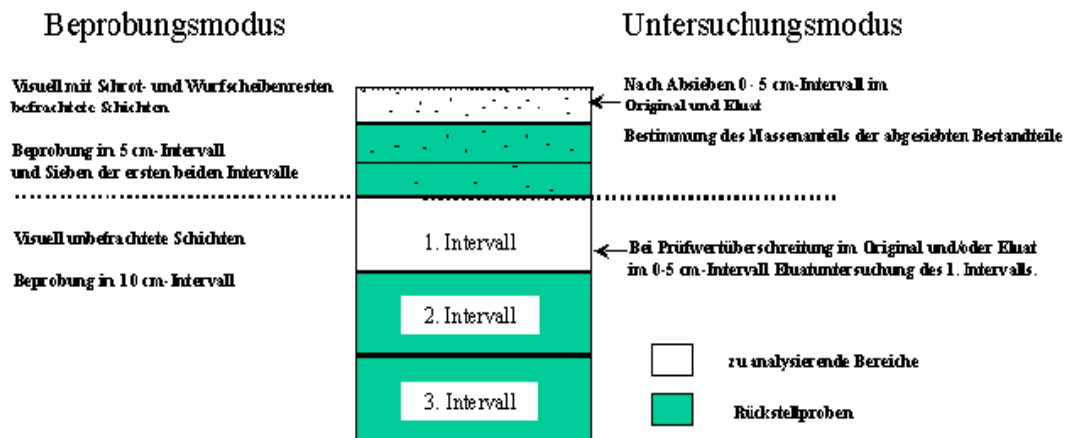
Beprobungsmodus

Untersuchungsmodus

Visuell mit Schrot- und Wurfscheibenresten befrachtete Schichten

Nach Absieben 0 - 5 cm-Intervall im Original und Eluat

Bestimmung des Massenanteils der abgesiebten Bestandteile

Beprobung in 5 cm-Intervall und Sieben der ersten beiden Intervalle

Visuell unbefrachtete Schichten

1. Intervall

Bei Prüfwertüberschreitung im Original und/oder Eluat im 0-5 cm-Intervall Eluatuntersuchung des 1. Intervalls.

Beprobung in 10 cm-Intervall

2. Intervall

zu analysierende Bereiche

3. Intervall

Rückstellproben